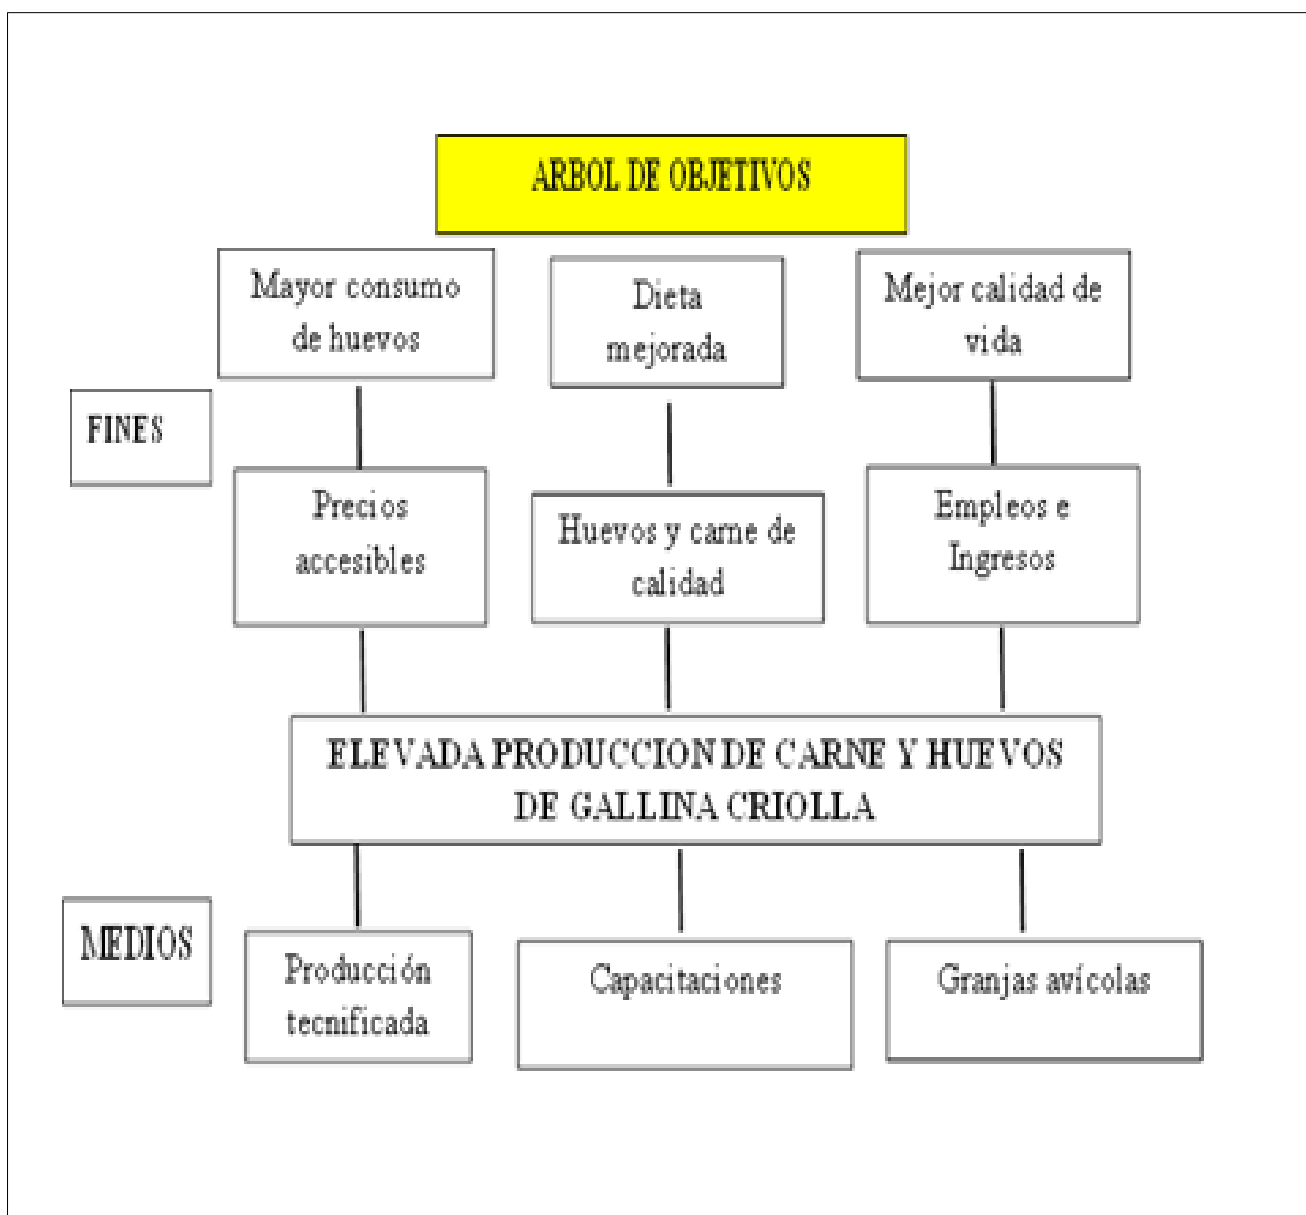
ARBOL DE OBJETIVOS

Mayor consumo de huevos

Dieta mejorada

Mejor calidad de vida

FINES

Precios accesibles

Huevos y carne de calidad

Empleos e Ingresos

ELEVADA PRODUCCION DE CARNE Y HUEVOS DE GALLINA CRIOLLA

MEDIOS

Producción tecnificada

Capacitaciones

Granjas avícolas